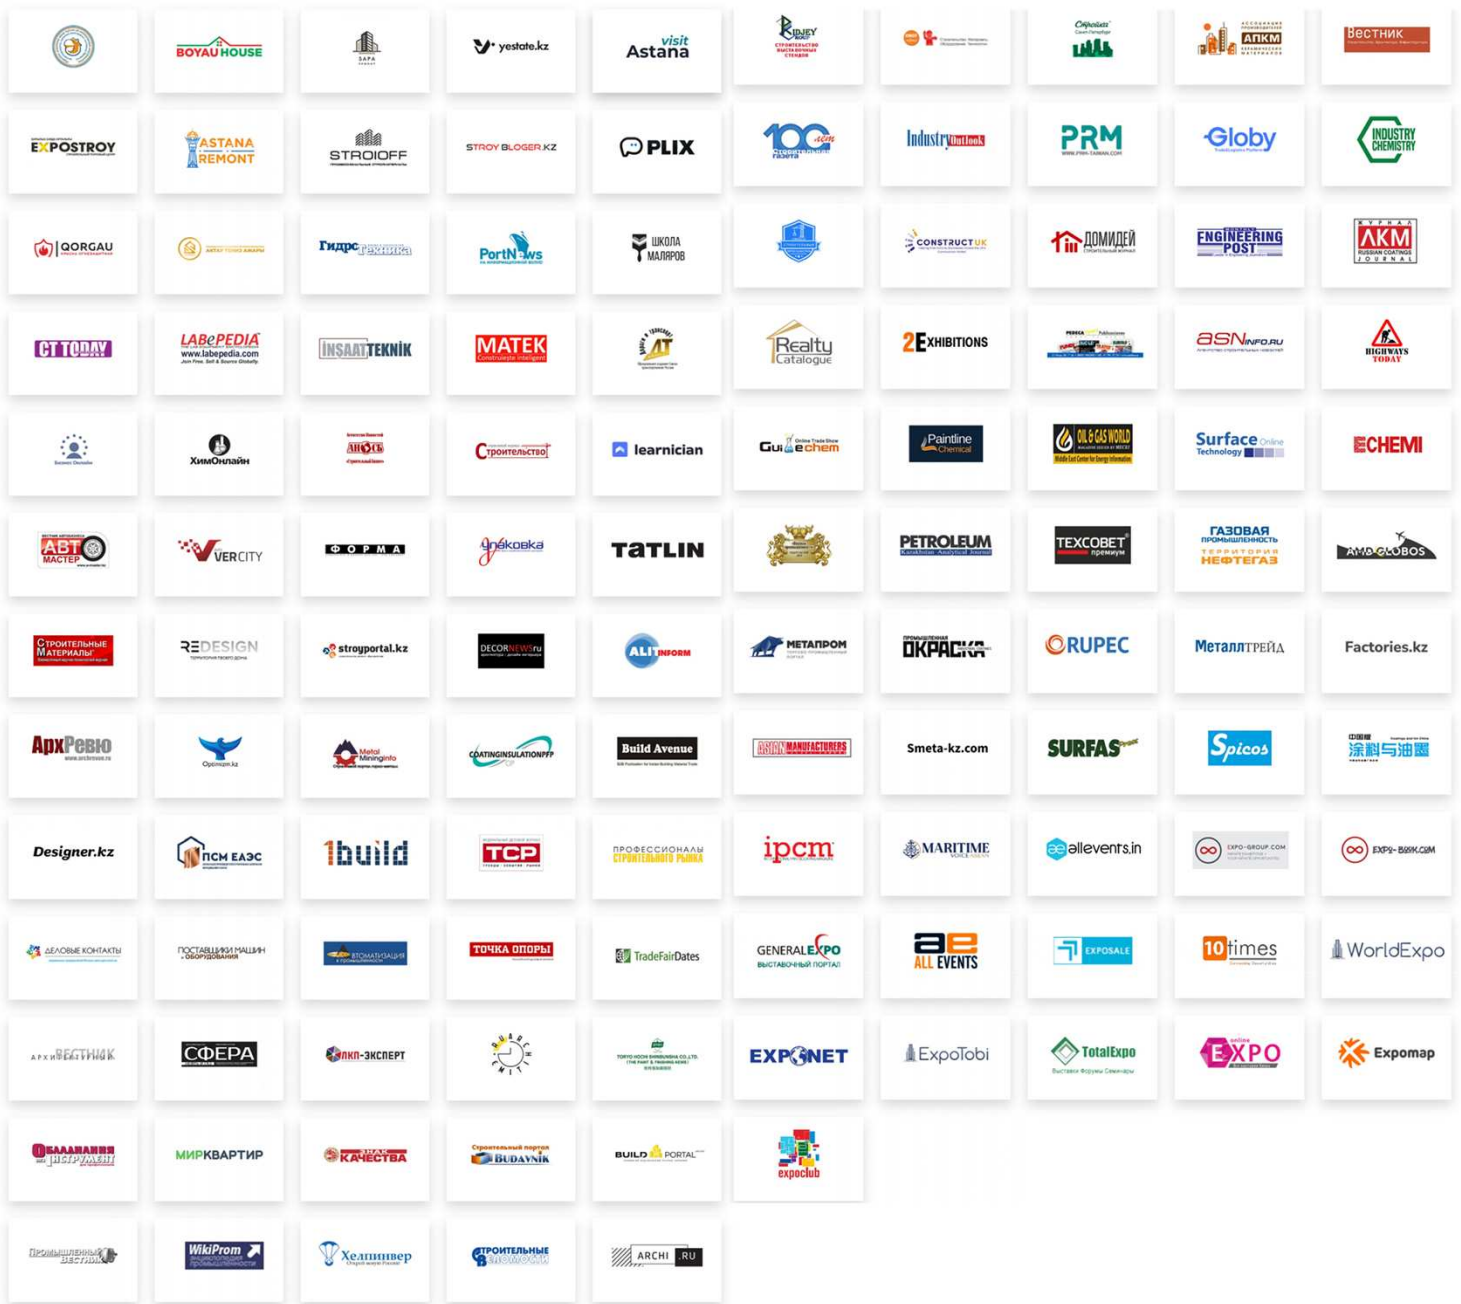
BOYAU HOUSE
SAPA
yestate.kz
visit Astana
RIDJEY
АПКМ
Вестник

EXPOSTROY
ASTANA REMONT
STROIOFF
STROY BLOGER.KZ
PLIX
100.com
IndustryOutlook
PRM
Globy
INDUSTRY CHEMISTRY

QORGAU
Гидротехника
PortNews
ШКОЛА МАЛЯРОВ
CONSTRUCTUK
ДОМИДЕЙ
ENGINEERING POST
AKM

CT TODAY
LABePEDIA www.labepedia.com
INSAATTEKNIK
MATEK
AT
Realty Catalogue
2EXHIBITIONS
asn info.ru
HIGHWAYS TODAY

ХимОнлайн
Строительство
learnician
GuideChem
Paintline Chemical
OIL & GAS WORLD
Surface Technology Online
ECHEMI

АВТО МАСТЕР
VERCITY
ФОРМА
Упаковка
TATLIN
PETROLEUM
ТЕХСОВЕТ премиум
ГАЗОВАЯ ПРОМЫШЛЕННОСТЬ ТЕРРИТОРИЯ НЕФТЕГАЗ
AMD GLOBOS

Строительные Материалы
REDESIGN
stroyportal.kz
DECORNEWS.ru
ALITINFORM
МЕТАПРОМ
ОКРАСКА
RUPEC
МеталлТрейд
Factories.kz

АрхРевю
Metal Mininginfo
COATINGINSULATIONPFP
Build Avenue
ASIAN MANUFACTURERS
Smeta-kz.com
SURFAS
Spicos
涂料与油墨

Designer.kz
ПСМ ЕАЭС
1build
TCP
ПРОФЕССИОНАЛЫ СТРОИТЕЛЬНОГО РЫНКА
ipcm
MARITIME
allevents.in
EXPO-GROUP.COM
EXPO-BOOK.COM

ДЕЛОВЫЕ КОНТАКТЫ
ПОСТАВЩИКИ МАШИН И ОБОРУДОВАНИЯ
Автоматизация в промышленности
ТОЧКА ОПОРЫ
TradeFairDates
GENERALEXPO ВЫСТАВОЧНЫЙ ПОРТАЛ
ALL EVENTS
EXPOSALE
10times
WorldExpo

АРХИ ВЕСТНИК
СФЕРА
ЛКП-ЭКСПЕРТ
EXPONET
ExpoTobi
TotalExpo
online EXPO
Expomap

Оборудование и инструмент
МИРКВАРТИР
ЗНАК КАЧЕСТВА
Строительный портал BUDAVNIK
BUILD PORTAL
expoclub

Промышленный вестник
WikiProm
Хелпинвер
СТРОИТЕЛЬНЫЕ НОВОСТИ
ARCHI.RU